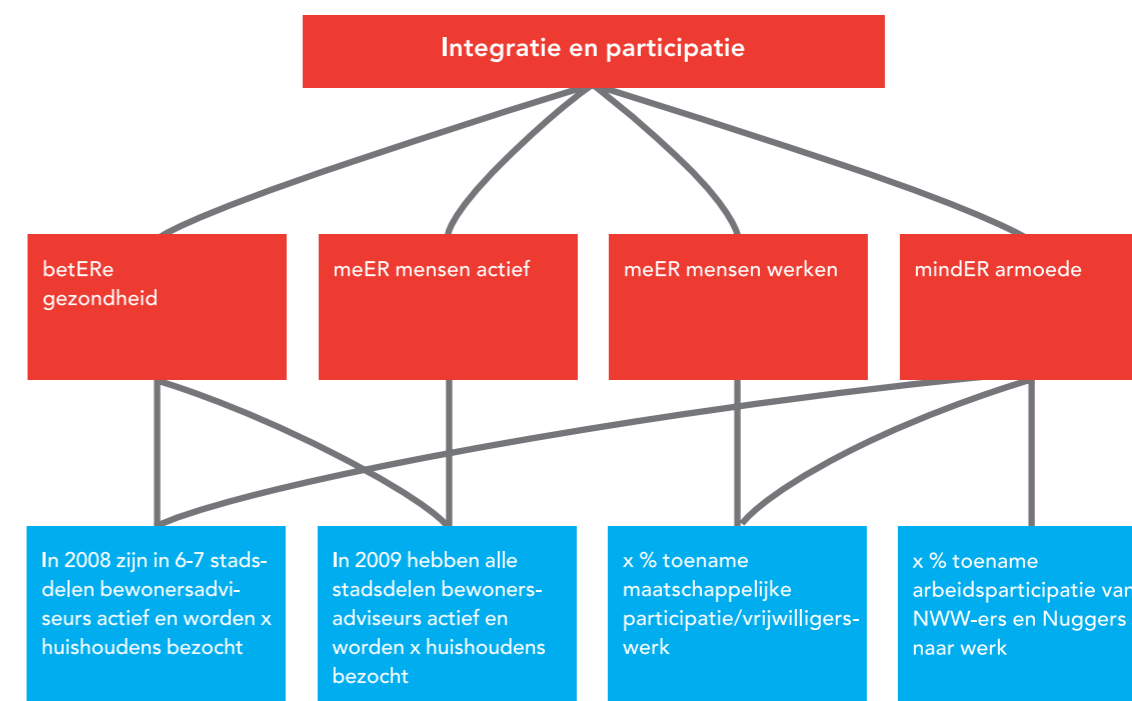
Integratie en participatie

betERe gezondheid

meER mensen actief

meER mensen werken

mindER armoede

In 2008 zijn in 6-7 stadsdelen bewonersadviseurs actief en worden x huishoudens bezocht

In 2009 hebben alle stadsdelen bewonersadviseurs actief en worden x huishoudens bezocht

x % toename maatschappelijke participatie/vrijwilligerswerk

x % toename arbeidsparticipatie van NWW-ers en Nuggers naar werk